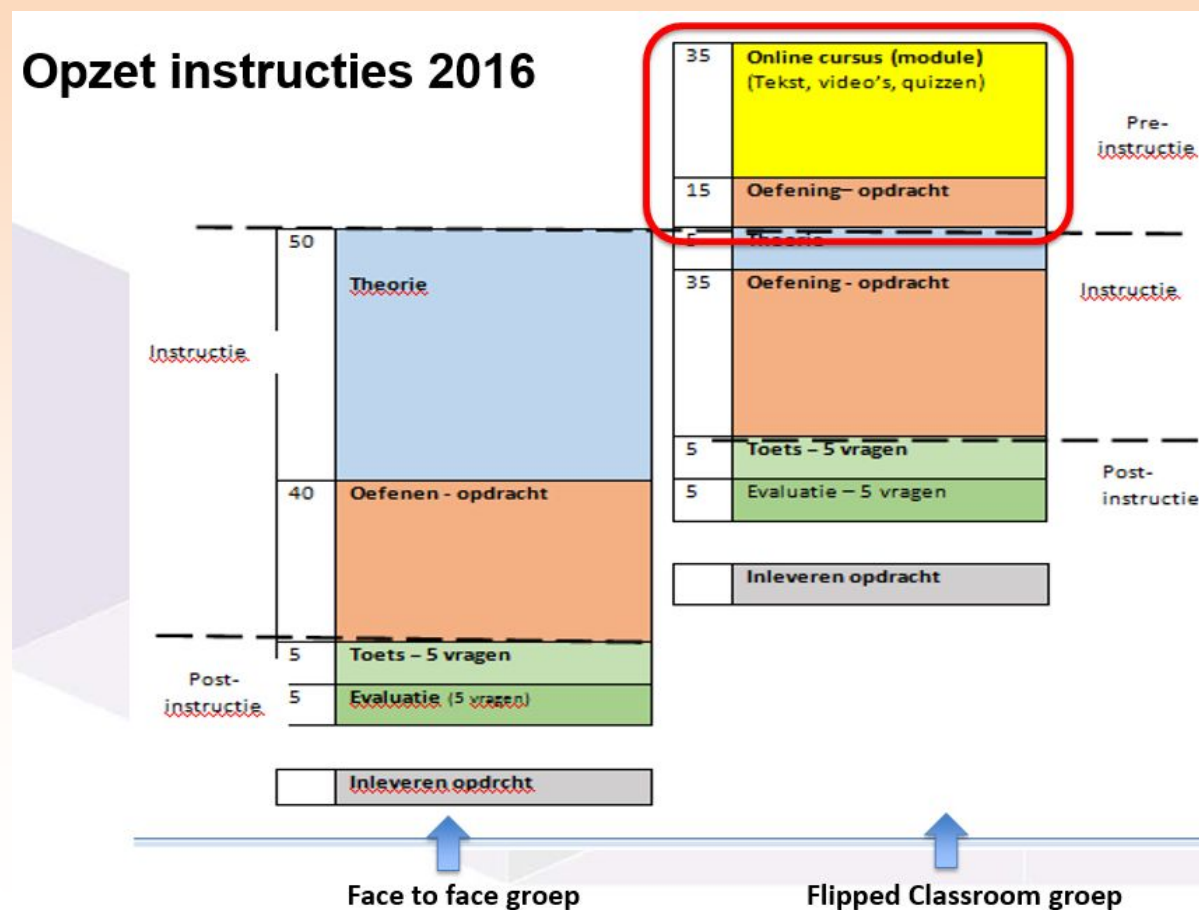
Opzet instructies 2016

| | |
|---|---|
| 35 | Online cursus (module) (Tekst, video's, quizzen) |
| 15 | Oefening– opdracht |
| 5 | Theorie |
| 35 | Oefening - opdracht |
| 5 | Toets – 5 vragen |
| 5 | Evaluatie – 5 vragen |
| | Inleveren opdracht |

Pre-instructie

Instructie

Post-instructie

Instructie

| | |
|---|---|
| 50 | Theorie |
| 40 | Oefenen - opdracht |
| 5 | Toets – 5 vragen |
| 5 | Evaluatie (5 vragen) |
| | Inleveren opdrcht |

Post-instructie

Face to face groep

Flipped Classroom groep